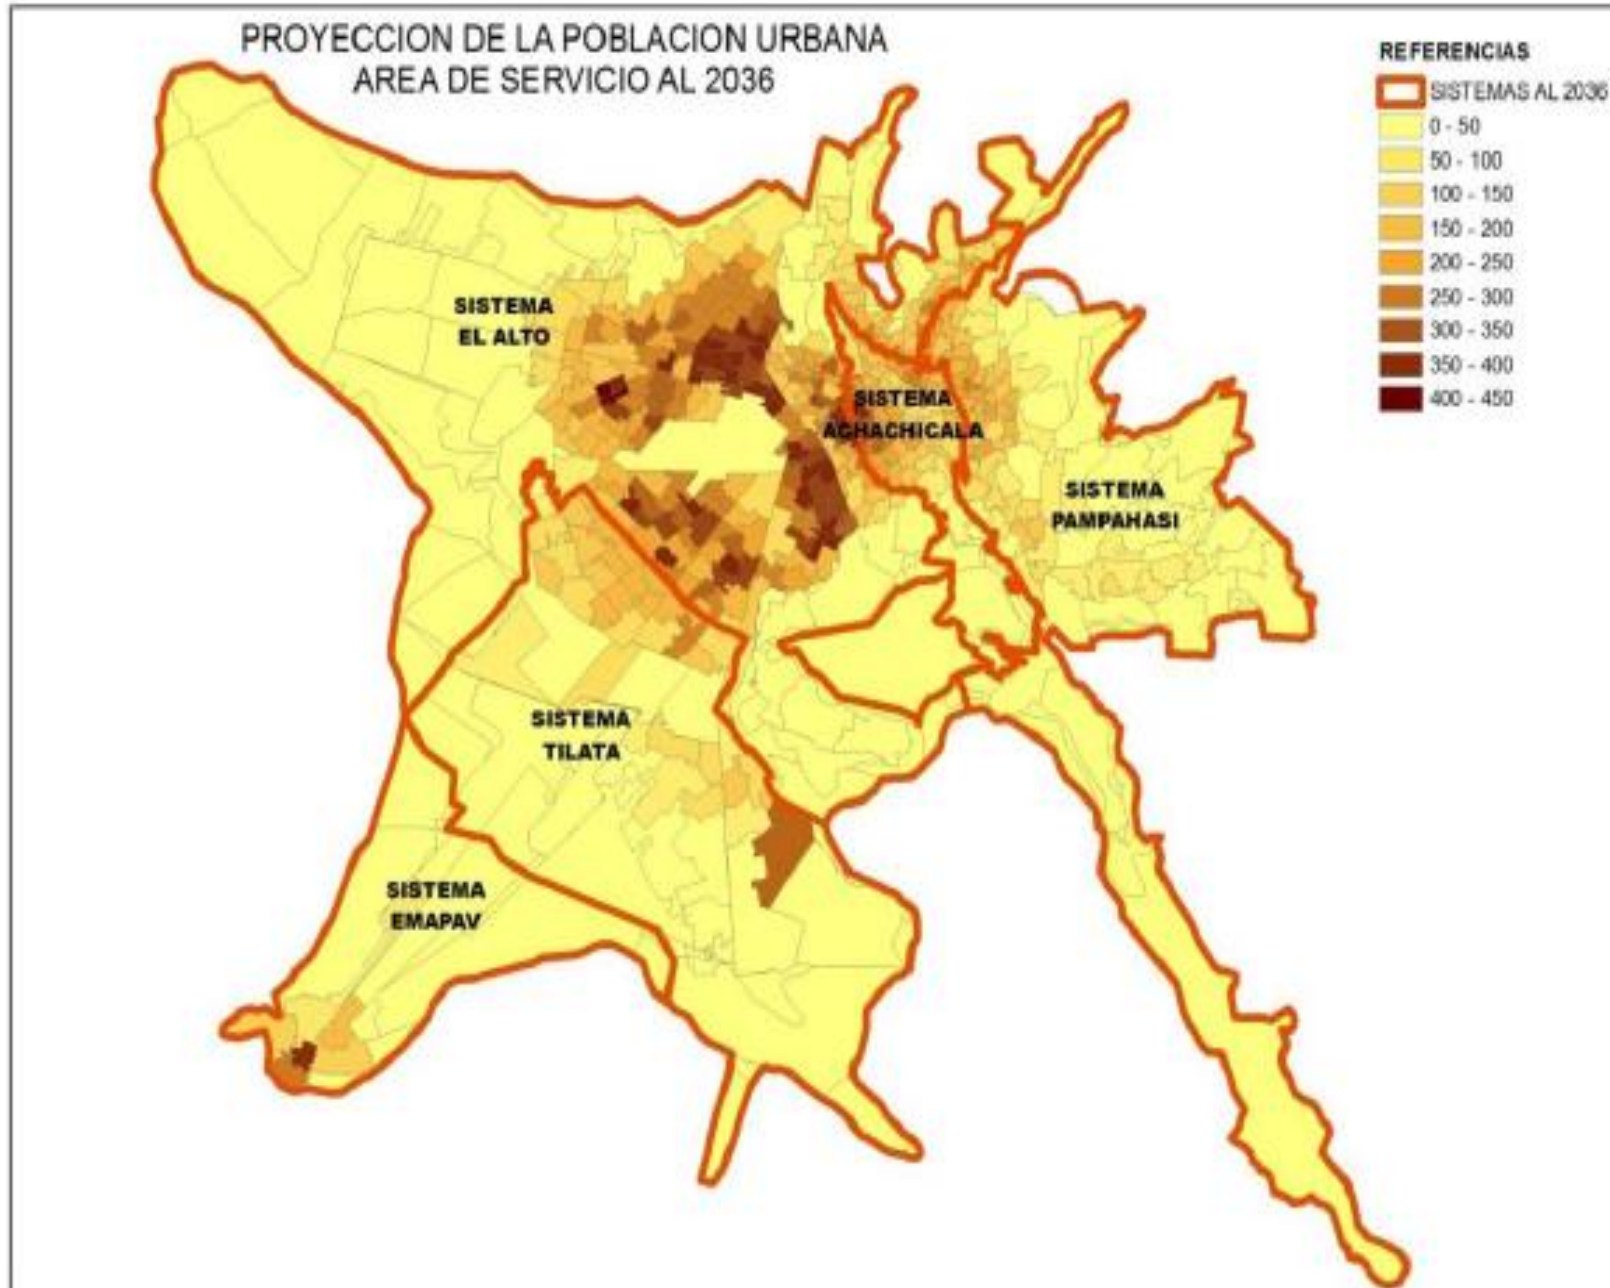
PROYECCION DE LA POBLACION URBANA
AREA DE SERVICIO AL 2036

REFERENCIAS
SISTEMAS AL 2036
0 - 50
50 - 100
100 - 150
150 - 200
200 - 250
250 - 300
300 - 350
350 - 400
400 - 450

SISTEMA EL ALTO

SISTEMA ACHACHICALA

SISTEMA PAMPAHASI

SISTEMA TILATA

SISTEMA EMAPAV